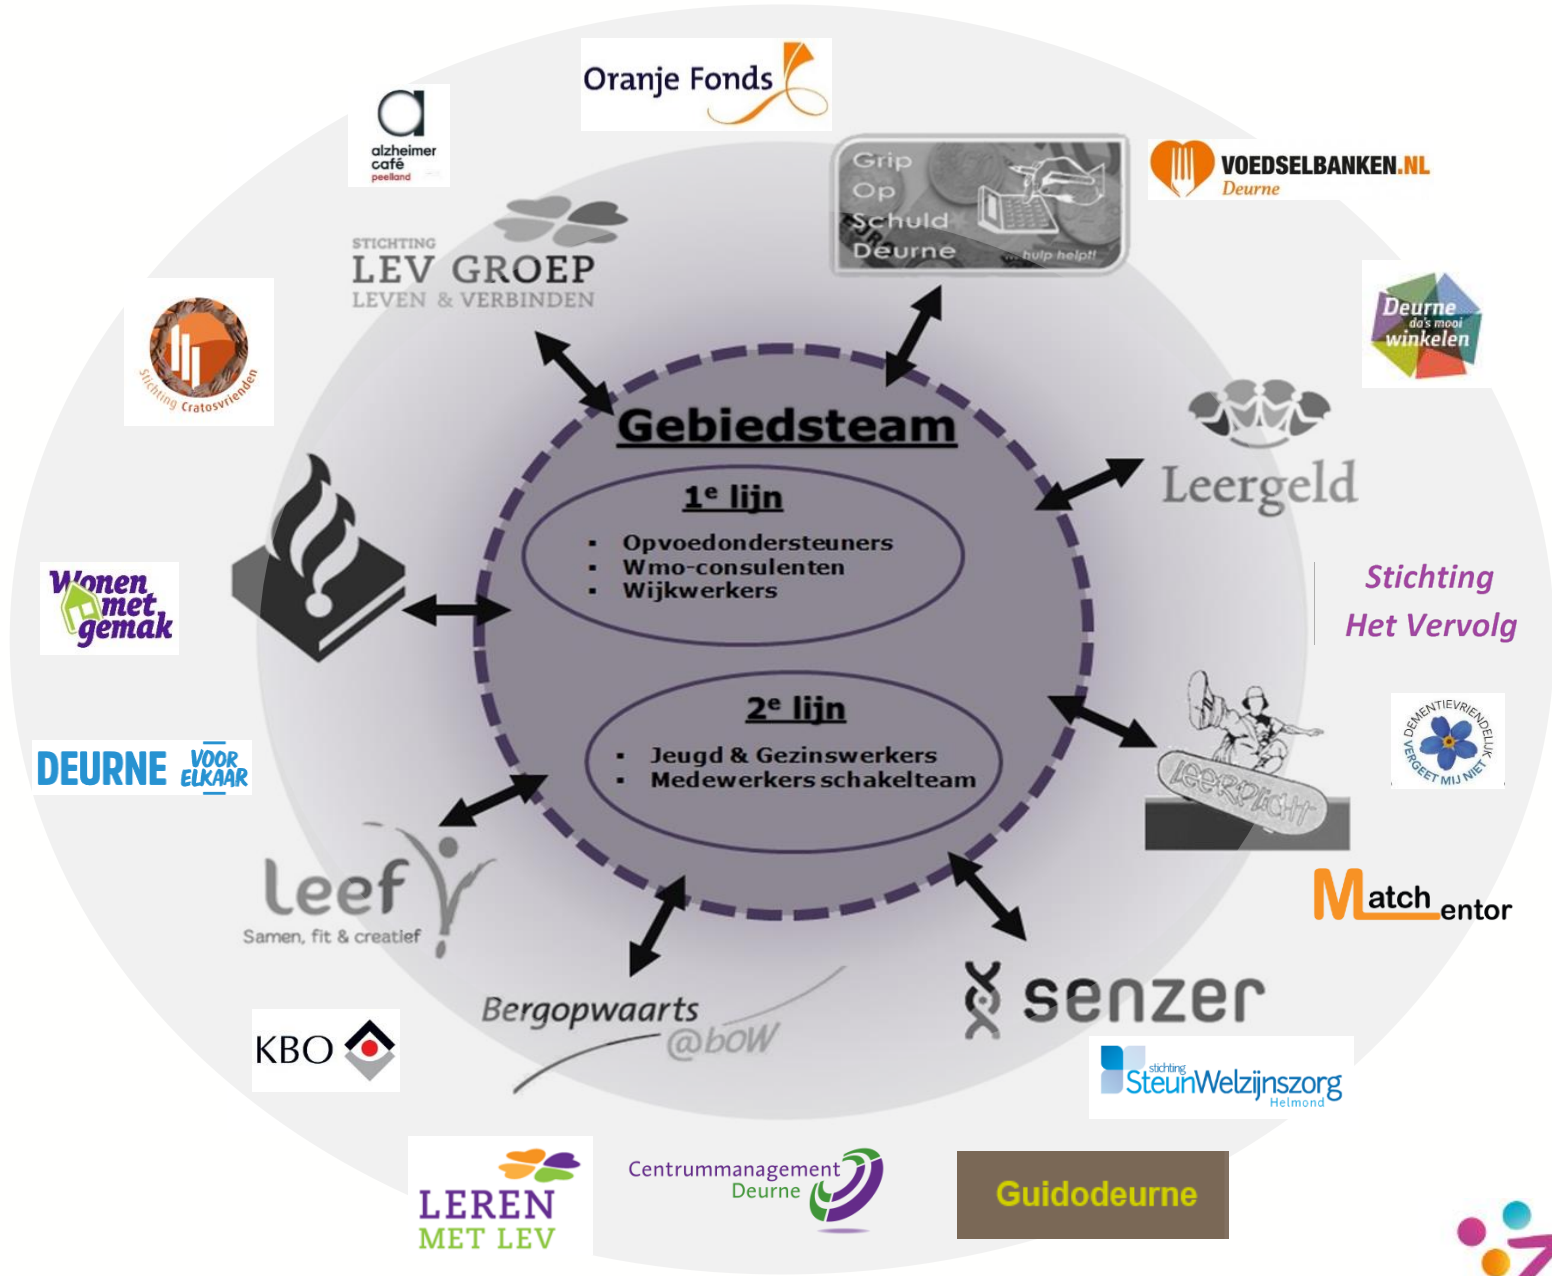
Oranje Fonds

alzheimer café peelland

Grip Op Schuld Deurne ...hulp helpt!

VOEDSELBANKEN.NL Deurne

STICHTING LEV GROEP LEVEN & VERBINDEN

Stichting Cratosvrienden

Deurne da's mooi winkelen

Gebiedsteam

$1^e$ lijn

- Opvoedondersteuners
- Wmo-consulenten
- Wijkwerkers

Leergeld

Stichting Het Vervolg

Wonen met gemak

DEURNE VOOR ELKAAR

$2^e$ lijn

- Jeugd & Gezinswerkers
- Medewerkers schakelteam

DEMENTIEVRIENDELIJK VERGEET MIJ NIET

Leerplicht

leef Samen, fit & creatief

Match entor

Bergopwaarts @boW

senzer

KBO

stichting SteunWelzijnszorg Helmond

LEREN MET LEV

Centrummanagement Deurne

Guidodeurne